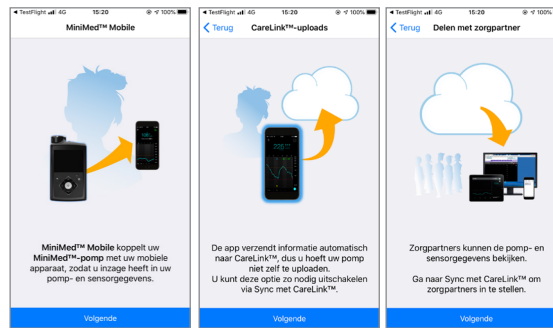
◂ TestFlight 4G 15:20 100%

MiniMed™ Mobile

MiniMed™ Mobile koppelt uw MiniMed™-pomp met uw mobiele apparaat, zodat u inzage heeft in uw pomp- en sensorgegevens.

Volgende

◂ TestFlight 4G 15:20 100%

< Terug CareLink™-uploads

De app verzendt informatie automatisch naar CareLink™, dus u hoeft uw pomp niet zelf te uploaden.
U kunt deze optie zo nodig uitschakelen via Sync met CareLink™.

Volgende

◂ TestFlight 4G 15:20 100%

< Terug Delen met zorgpartner

Zorgpartners kunnen de pomp- en sensorgegevens bekijken.

Ga naar Sync met CareLink™ om zorgpartners in te stellen.

Volgende